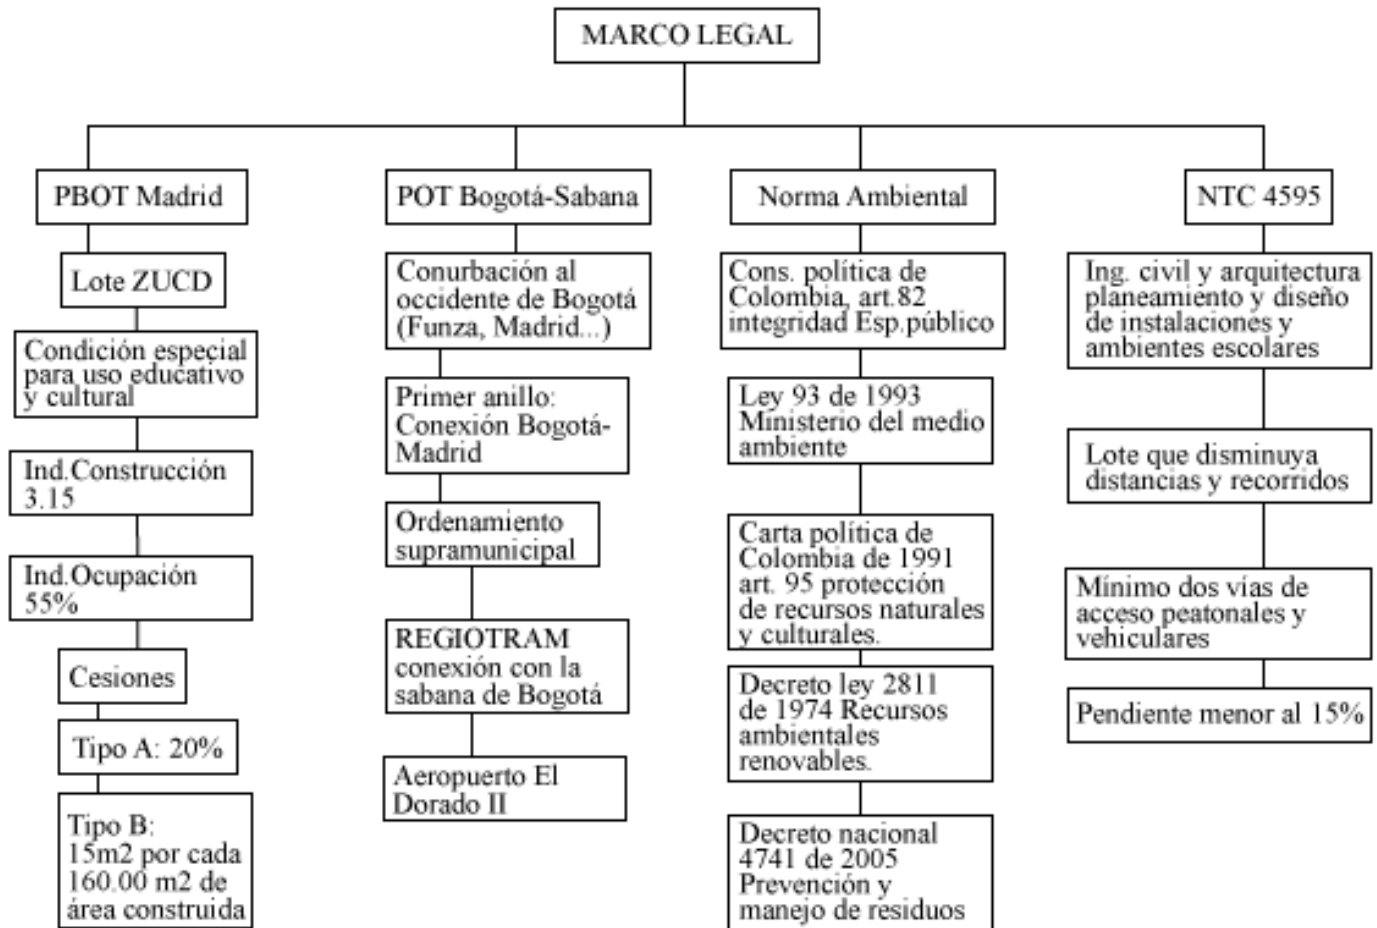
MARCO LEGAL

PBOT Madrid

Lote ZUCD

Condición especial para uso educativo y cultural

Ind.Construcción 3.15

Ind.Ocupación 55%

Cesiones

Tipo A: 20%

Tipo B: 15m2 por cada 160.00 m2 de área construida

POT Bogotá-Sabana

Conurbación al occidente de Bogotá (Funza, Madrid...)

Primer anillo: Conexión Bogotá-Madrid

Ordenamiento supramunicipal

REGIOTRAM conexión con la sabana de Bogotá

Aeropuerto El Dorado II

Norma Ambiental

Cons. política de Colombia, art.82 integridad Esp.público

Ley 93 de 1993 Ministerio del medio ambiente

Carta política de Colombia de 1991 art. 95 protección de recursos naturales y culturales.

Decreto ley 2811 de 1974 Recursos ambientales renovables.

Decreto nacional 4741 de 2005 Prevención y manejo de residuos

NTC 4595

Ing. civil y arquitectura planeamiento y diseño de instalaciones y ambientes escolares

Lote que disminuya distancias y recorridos

Mínimo dos vías de acceso peatonales y vehiculares

Pendiente menor al 15%